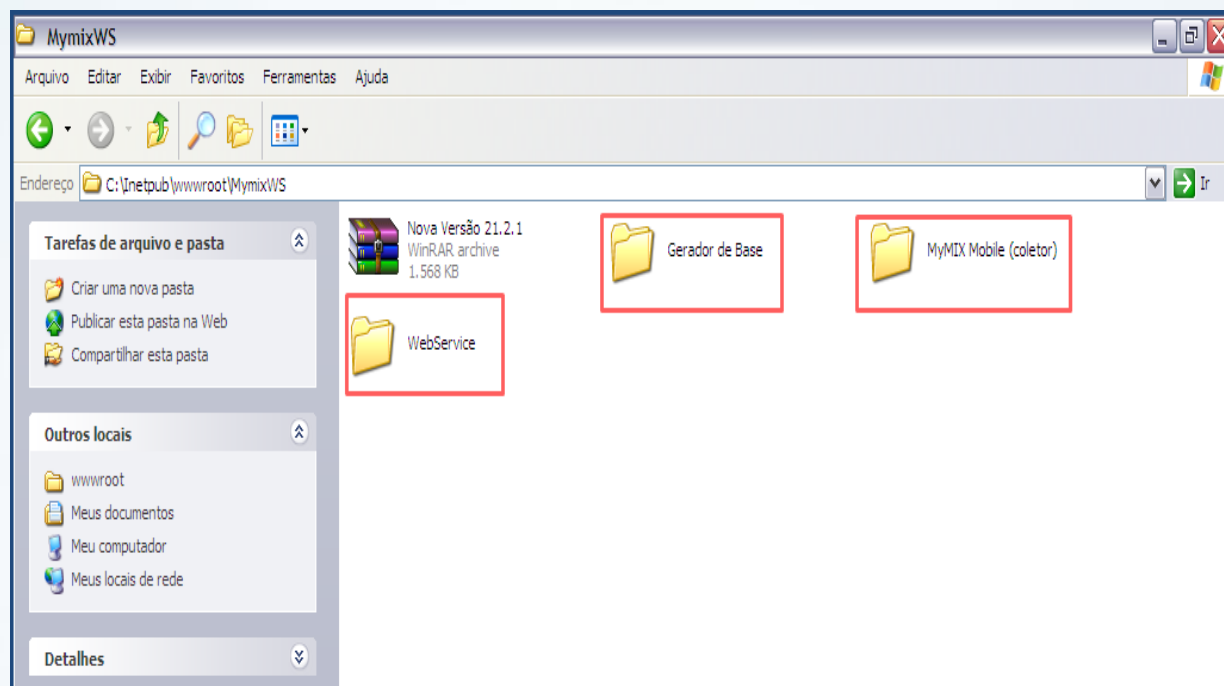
MymixWS

Arquivo Editar Exibir Favoritos Ferramentas Ajuda

Endereço C:\Inetpub\wwwroot\MymixWS

Ir

Tarefas de arquivo e pasta

Criar uma nova pasta
Publicar esta pasta na Web
Compartilhar esta pasta

Outros locais

wwwroot
Meus documentos
Meu computador
Meus locais de rede

Detalhes

Nova Versão 21.2.1
WinRAR archive
1.568 KB

Gerador de Base

MyMIX Mobile (coletor)

WebService